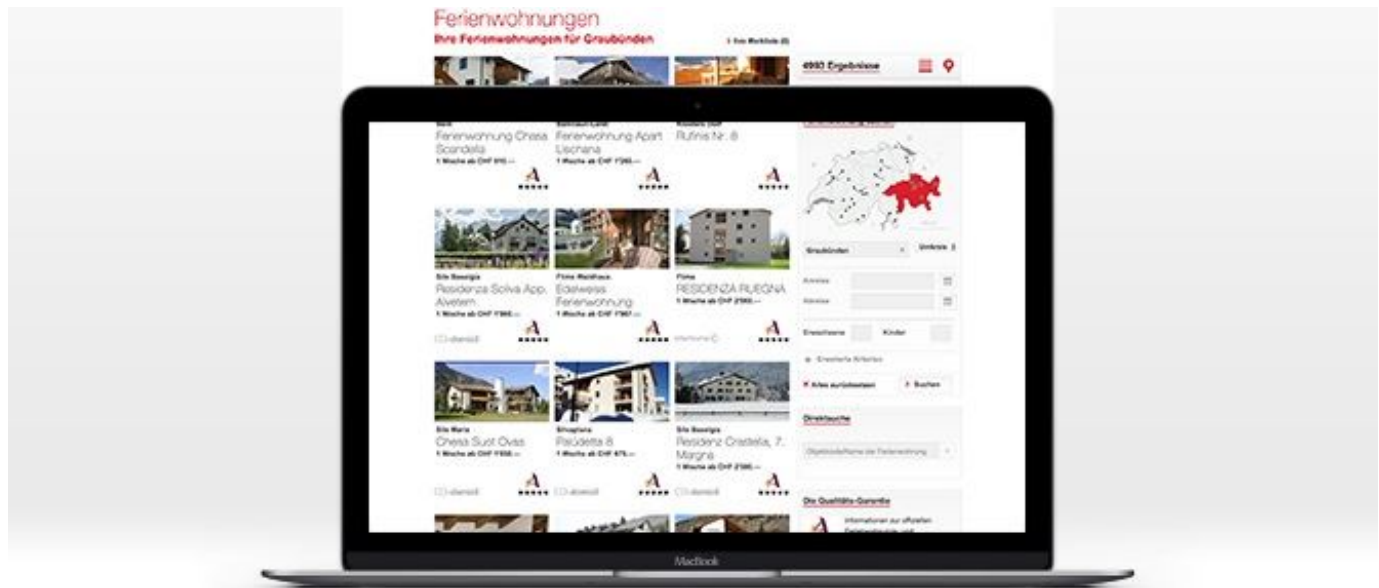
Ferienwohnungen
Ihre Ferienwohnungen für Graubünden

Ihre Merkliste (0)

4993 Ergebnisse

Ferienwohnung Chesa Scandella
1 Woche ab CHF 910.—

Ferienwohnung Apart Lischana
1 Woche ab CHF 1'260.—

Rufinis Nr. 8

Sils Baselgia
Residenza Soliva App. Alvetern
1 Woche ab CHF 1'960.—

Flims Waldhaus
Edelweiss Ferienwohnung
1 Woche ab CHF 1'967.—

Flims
RESIDENZA RUEGNA
1 Woche ab CHF 2'590.—

Sils Maria
Chesa Suot Ovas
1 Woche ab CHF 1'036.—

Silvaplana
Palüdetta 8
1 Woche ab CHF 675.—

Sils Baselgia
Residenz Crastella, 7. Margna
1 Woche ab CHF 2'380.—

Graubünden
Umkreis

Anreise
Abreise
Erwachsene
Kinder
Erweiterte Kriterien
Alles zurücksetzen
Suchen

Direktsuche
Objektname/Name der Ferienwohnung

Die Qualitäts-Garantie
Informationen zur offiziellen

MacBook